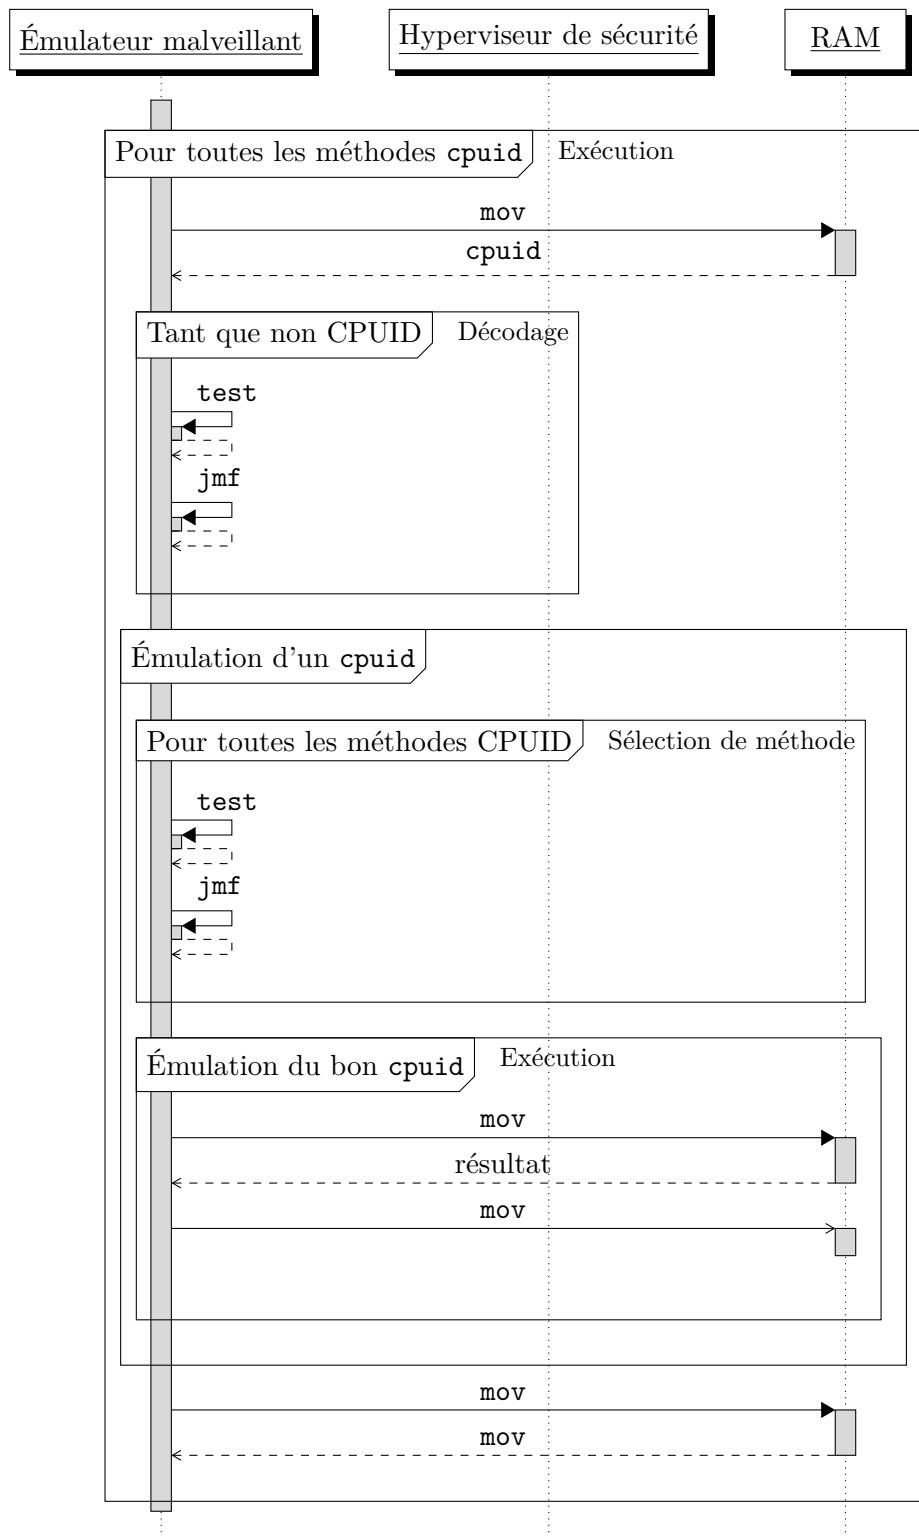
Émulateur malveillant

Hyperviseur de sécurité

RAM

Pour toutes les méthodes cpuid

Exécution

mov

cpuid

Tant que non CPUID

Décodage

test

jmf

Émulation d'un cpuid

Pour toutes les méthodes CPUID

Sélection de méthode

test

jmf

Émulation du bon cpuid

Exécution

mov

résultat

mov

mov

mov